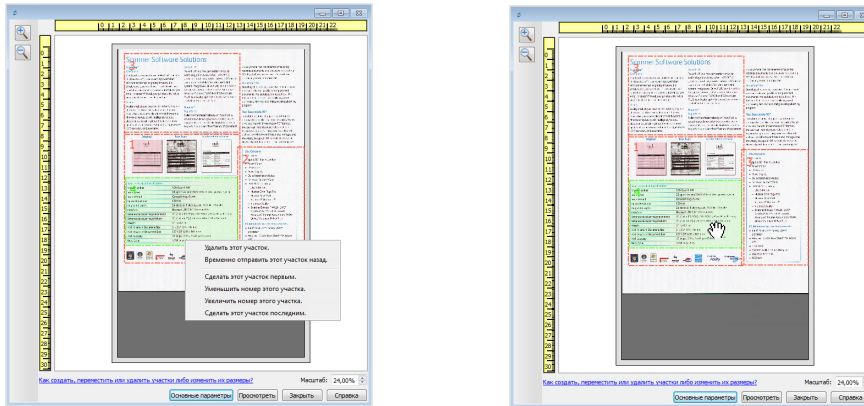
0 1 2 3 4 5 6 7 8 9 10 11 12 13 14 15 16 17 18 19 20 21 22

Summer Software Solutions

1

2

Удалить этот участок.
Временно отправить этот участок назад.
Сделать этот участок первым.
Уменьшить номер этого участка.
Увеличить номер этого участка.
Сделать этот участок последним.

Как создать, переместить или удалить участки либо изменить их размеры?

Масштаб: 24,00%

Основные параметры
Просмотреть
Закрыть
Справка

0 1 2 3 4 5 6 7 8 9 10 11 12 13 14 15 16 17 18 19 20 21 22

Summer Software Solutions

1

2

Как создать, переместить или удалить участки либо изменить их размеры?

Масштаб: 24,00%

Основные параметры
Просмотреть
Закрыть
Справка